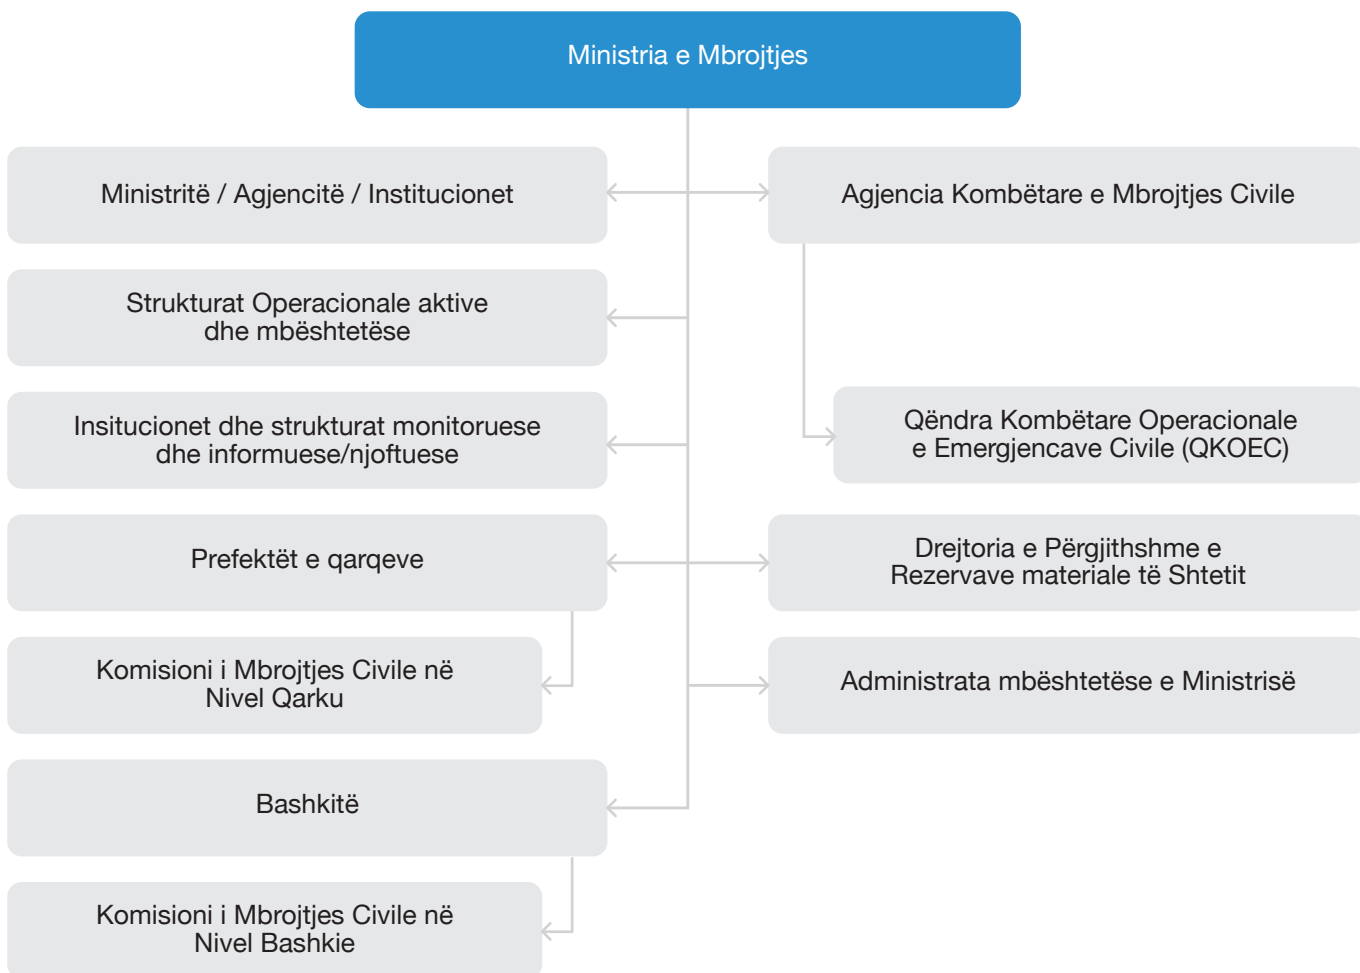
Ministria e Mbrojtjes

Ministritë / Agjencitë / Institucionet

Agjencia Kombëtare e Mbrojtjes Civile

Strukturat Operacionale aktive dhe mbështetëse

Qëndra Kombëtare Operacionale e Emergjencave Civile (QKOEC)

Insitucionet dhe strukturat monitoruese dhe informuese/njoftuese

Prefektët e qarqeve

Drejtoria e Përgjithshme e Rezervave materiale të Shtetit

Komisioni i Mbrojtjes Civile në Nivel Qarku

Administrata mbështetëse e Ministrisë

Bashkitë

Komisioni i Mbrojtjes Civile në Nivel Bashkie